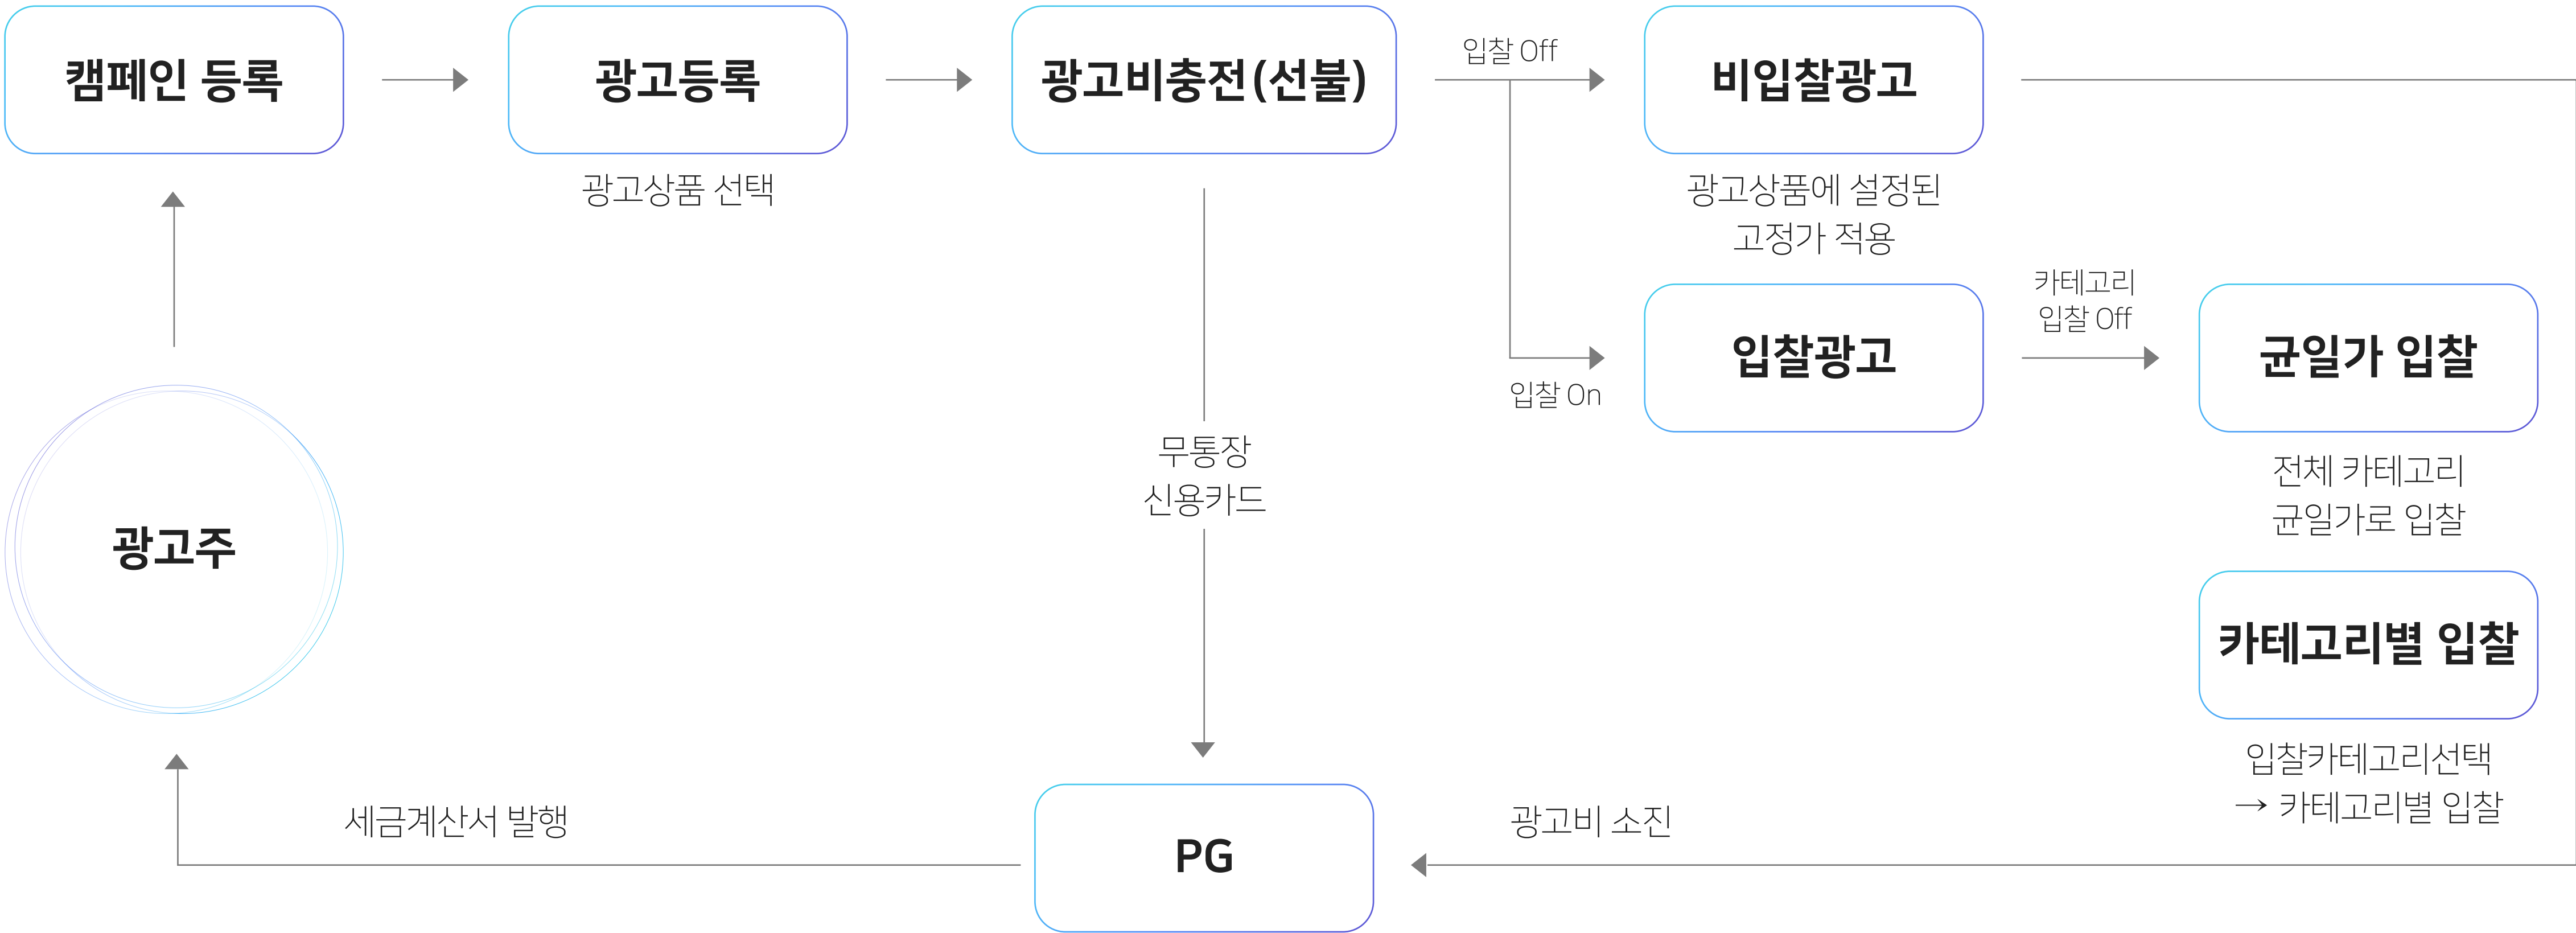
캠페인 등록

광고등록

광고상품 선택

광고비충전(선불)

입찰 Off

비입찰광고

광고상품에 설정된 고정가 적용

입찰광고

입찰 On

카테고리 입찰 Off

균일가 입찰

전체 카테고리 균일가로 입찰

카테고리별 입찰

입찰카테고리선택 → 카테고리별 입찰

광고주

무통장 신용카드

PG

세금계산서 발행

광고비 소진